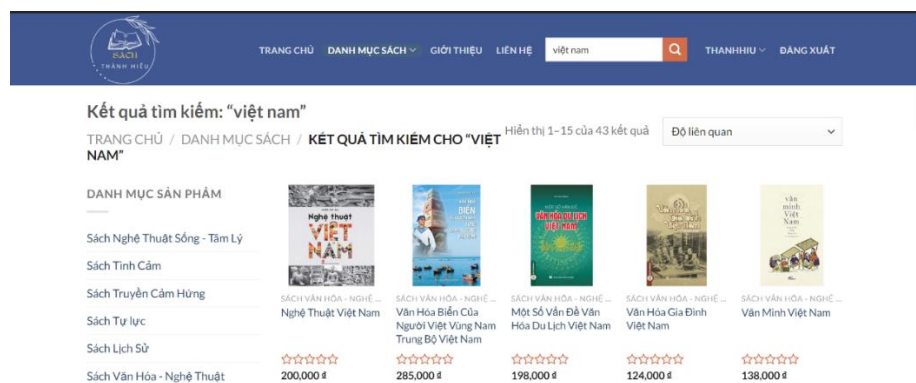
SÁCH THANH HIẾU

TRANG CHỦ DANH MỤC SÁCH GIỚI THIỆU LIÊN HỆ việt nam THANHHIU ĐĂNG XUẤT

Kết quả tìm kiếm: “việt nam”

TRANG CHỦ / DANH MỤC SÁCH / KẾT QUẢ TÌM KIẾM CHO “VIỆT NAM”

Hiển thị 1–15 của 43 kết quả

Độ liên quan

DANH MỤC SẢN PHẨM

Sách Nghệ Thuật Sống - Tâm Lý

Sách Tình Cảm

Sách Truyền Cảm Hứng

Sách Tự lực

Sách Lịch Sử

Sách Văn Hóa - Nghệ Thuật

Nghệ thuật VIỆT NAM

SÁCH VĂN HÓA - NGHỆ ...
Nghệ Thuật Việt Nam
200,000 đ

SÁCH VĂN HÓA - NGHỆ ...
Văn Hóa Biển Của Người Việt Vùng Nam Trung Bộ Việt Nam
285,000 đ

SÁCH VĂN HÓA - NGHỆ ...
Một Số Vấn Đề Văn Hóa Du Lịch Việt Nam
198,000 đ

SÁCH VĂN HÓA - NGHỆ ...
Văn Hóa Gia Đình Việt Nam
124,000 đ

văn minh Việt Nam

SÁCH VĂN HÓA - NGHỆ ...
Văn Minh Việt Nam
138,000 đ